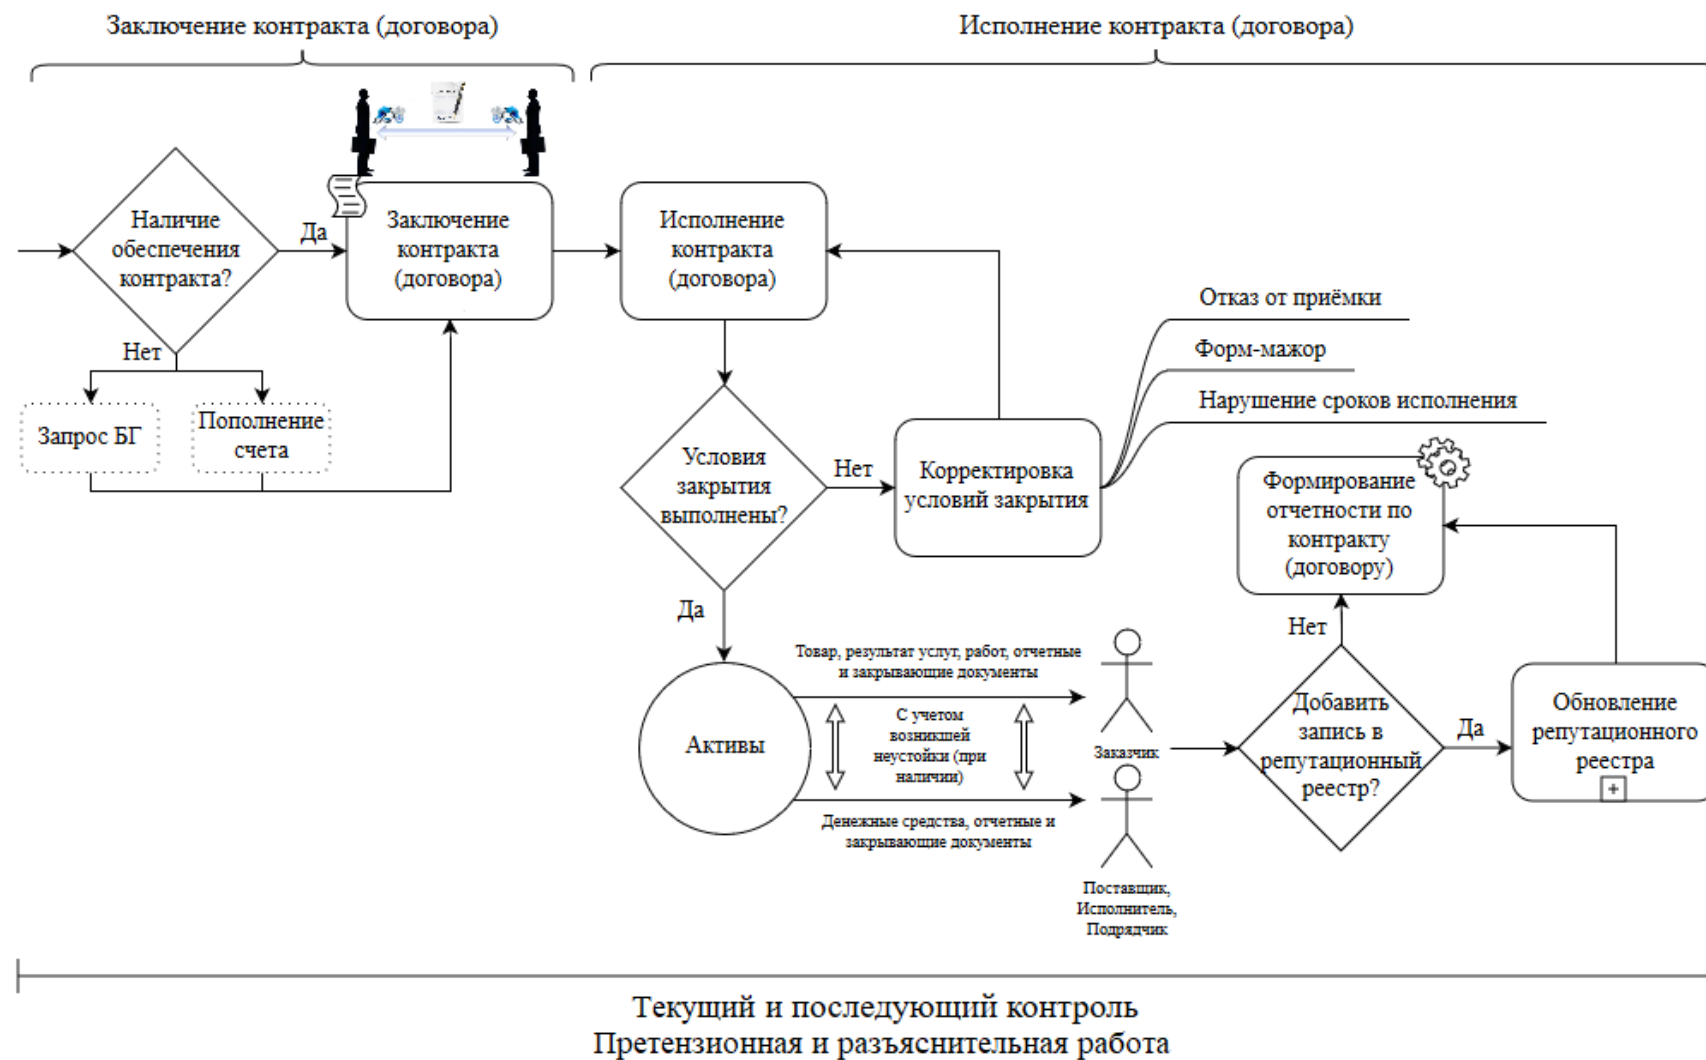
Заключение контракта (договора)

Исполнение контракта (договора)

Наличие обеспечения контракта?

Да

Заключение контракта (договора)

Исполнение контракта (договора)

Нет

Запрос БГ

Пополнение счета

Отказ от приёмки

Форм-мажор

Нарушение сроков исполнения

Условия закрытия выполнены?

Нет

Корректировка условий закрытия

Формирование отчетности по контракту (договору)

Да

Нет

Товар, результат услуг, работ, отчетные и закрывающие документы

Активы

С учетом возникшей неустойки (при наличии)

Заказчик

Добавить запись в репутационный реестр?

Да

Обновление репутационного реестра

Денежные средства, отчетные и закрывающие документы

Поставщик, Исполнитель, Подрядчик

Текущий и последующий контроль
Претензионная и разъяснительная работа